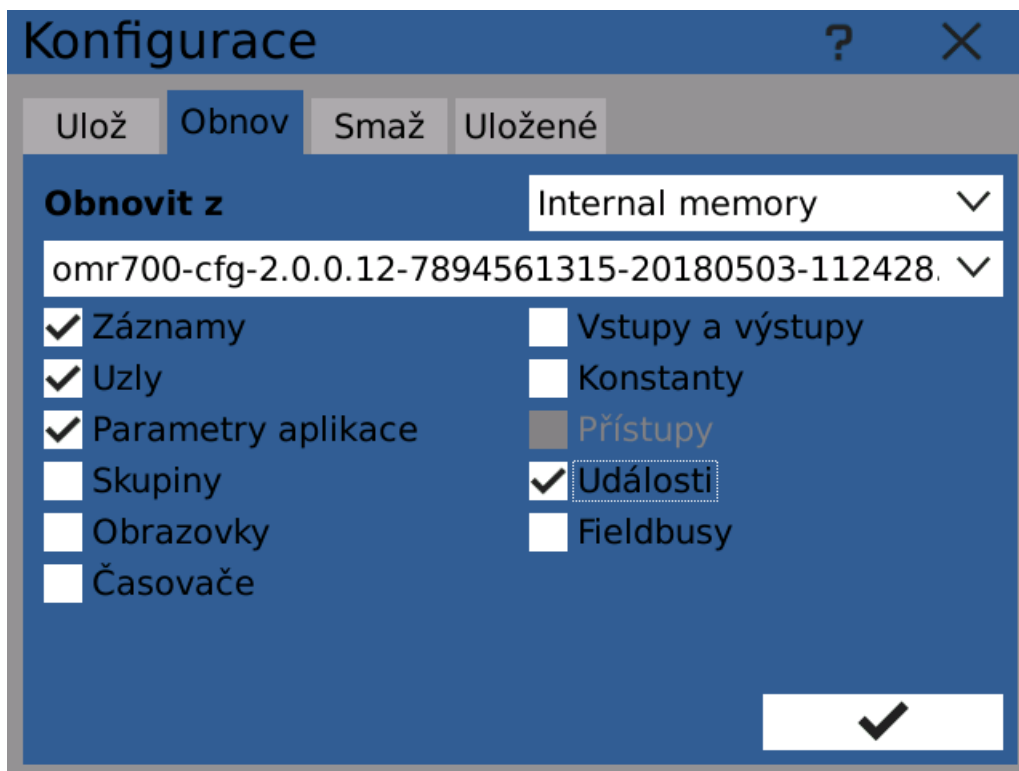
Konfigurace ? ×

Ulož Obnov Smaž Uložené

**Obnovit z** Internal memory

omr700-cfg-2.0.0.12-7894561315-20180503-112428.

✔ Záznamy
✔ Uzly
✔ Parametry aplikace
Skupiny
Obrazovky
Časovače

Vstupy a výstupy
Konstanty
Přístupy
✔ Události
Fieldbusy

✔